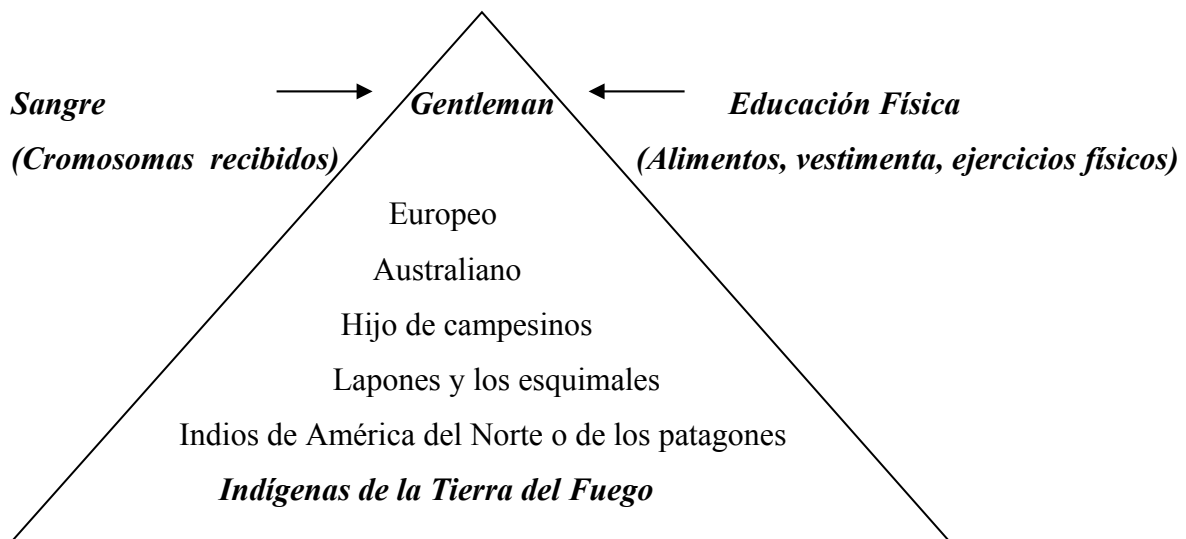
Sangre
(Cromosomas recibidos)

Gentleman

Educación Física
(Alimentos, vestimenta, ejercicios físicos)

Europeo

Australiano

Hijo de campesinos

Lapones y los esquimales

Indios de América del Norte o de los patagones

Indígenas de la Tierra del Fuego